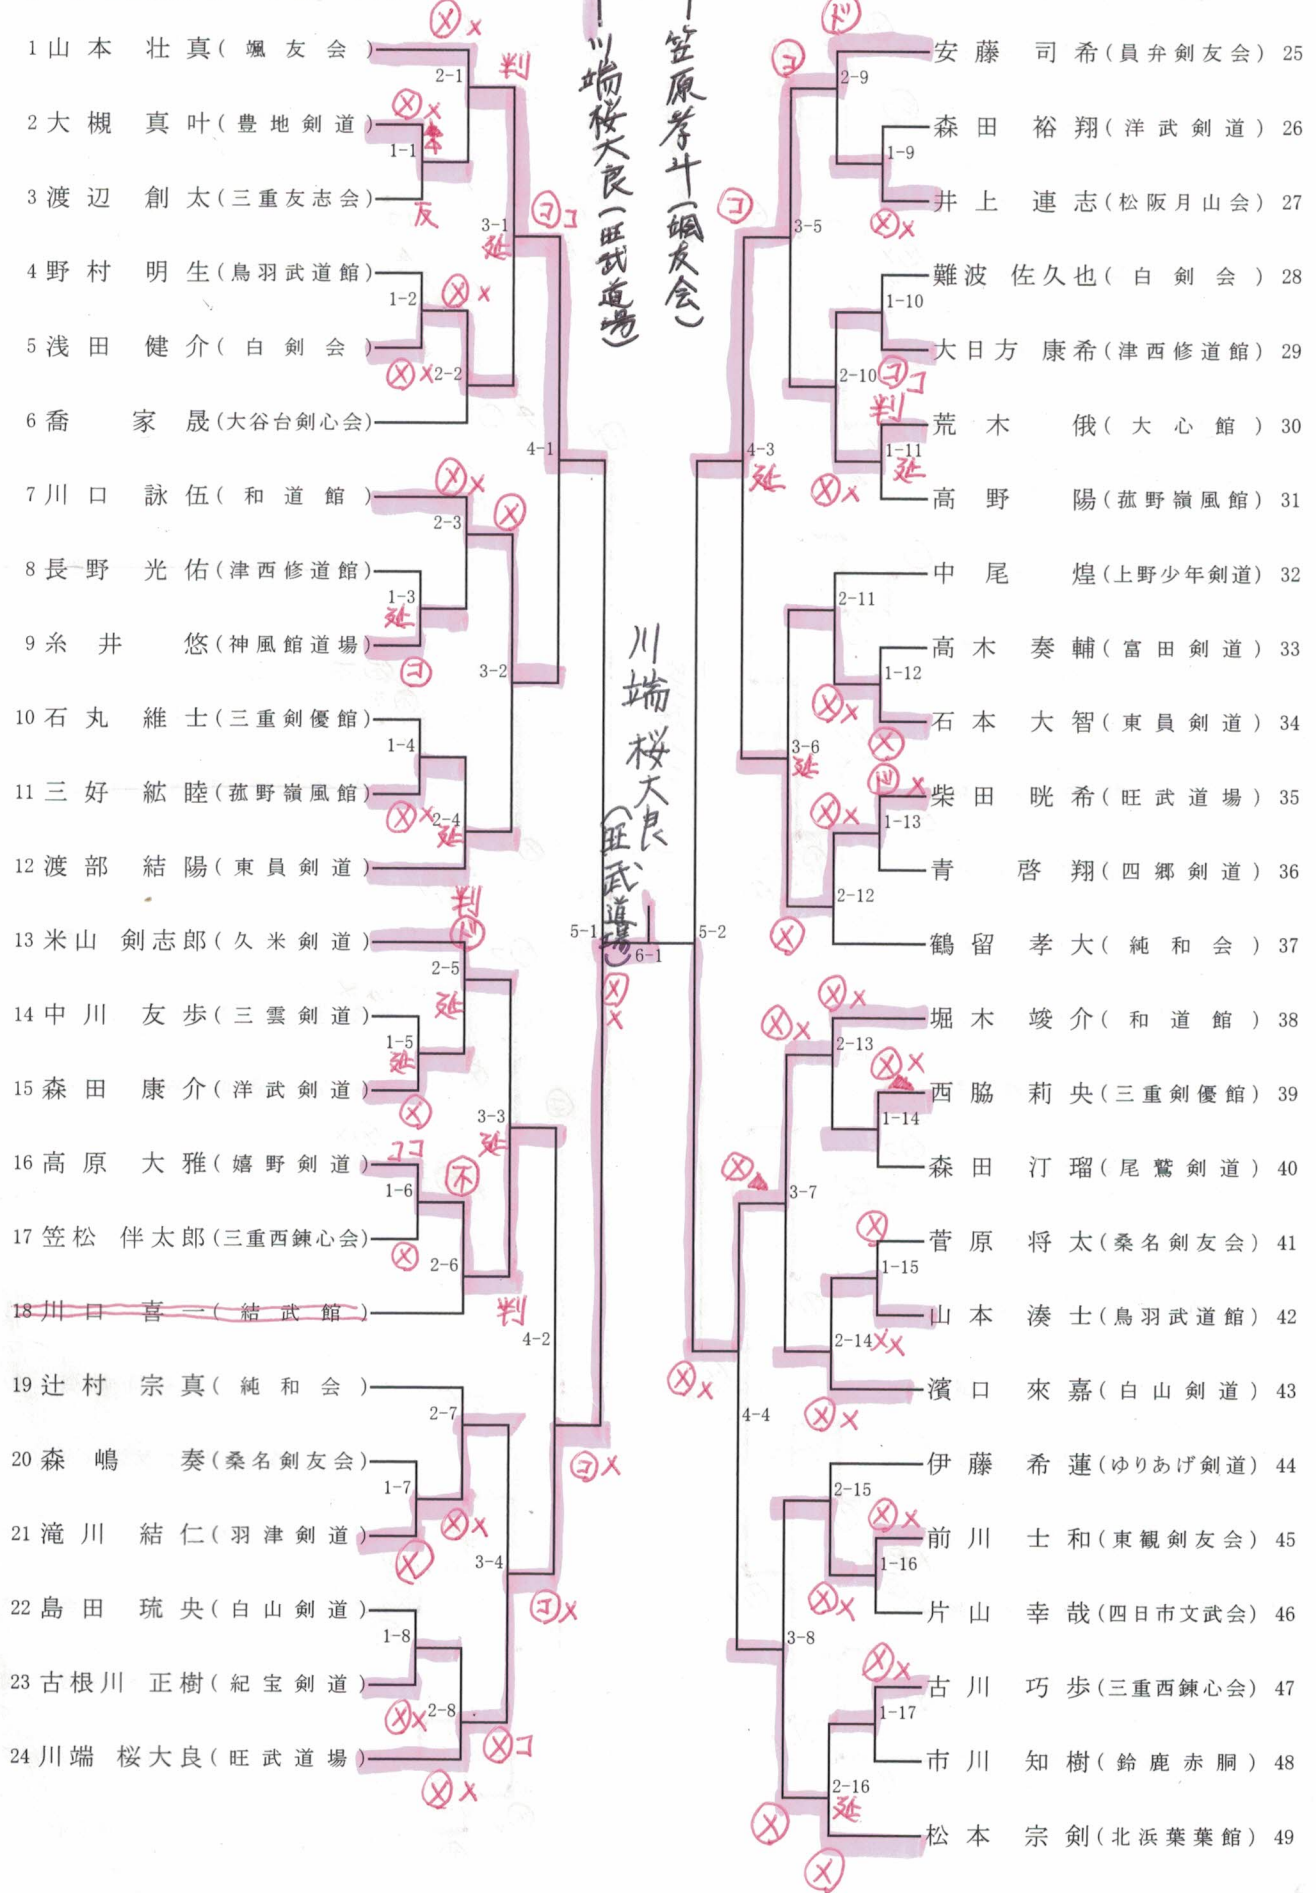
1 山本 壮真（颯友会）
2 大槻 真叶（豊地剣道）
3 渡辺 創太（三重友志会）
4 野村 明生（鳥羽武道館）
5 浅田 健介（白剣会）
6 喬 家晟（大谷台剣心会）
7 川口 詠伍（和道館）
8 長野 光佑（津西修道館）
9 糸井 悠（神風館道場）
10 石丸 維士（三重剣優館）
11 三好 紘睦（菰野嶺風館）
12 渡部 結陽（東員剣道）
13 米山 剣志郎（久米剣道）
14 中川 友歩（三雲剣道）
15 森田 康介（洋武剣道）
16 高原 大雅（嬉野剣道）
17 笠松 伴太郎（三重西錬心会）
18 川口 喜一（結武館）
19 辻村 宗真（純和会）
20 森嶋 奏（桑名剣友会）
21 滝川 結仁（羽津剣道）
22 島田 琉央（白山剣道）
23 古根川 正樹（紀宝剣道）
24 川端 桜大良（旺武道場）

安藤 司希（員弁剣友会）25
森田 裕翔（洋武剣道）26
井上 連志（松阪月山会）27
難波 佐久也（白剣会）28
大日方 康希（津西修道館）29
荒木 俄（大心館）30
高野 陽（菰野嶺風館）31
中尾 煌（上野少年剣道）32
高木 奏輔（富田剣道）33
石本 大智（東員剣道）34
柴田 晄希（旺武道場）35
青 啓翔（四郷剣道）36
鶴留 孝大（純和会）37
堀木 竣介（和道館）38
西脇 莉央（三重剣優館）39
森田 汀瑠（尾鷲剣道）40
菅原 将太（桑名剣友会）41
山本 湊士（鳥羽武道館）42
濱口 來嘉（白山剣道）43
伊藤 希蓮（ゆりあげ剣道）44
前川 士和（東観剣友会）45
片山 幸哉（四日市文武会）46
古川 巧歩（三重西錬心会）47
市川 知樹（鈴鹿赤胴）48
松本 宗剣（北浜葉葉館）49

1-1 1-2 1-3 1-4 1-5 1-6 1-7 1-8 1-9 1-10 1-11 1-12 1-13 1-14 1-15 1-16 1-17
2-1 2-2 2-3 2-4 2-5 2-6 2-7 2-8 2-9 2-10 2-11 2-12 2-13 2-14 2-15 2-16
3-1 3-2 3-3 3-4 3-5 3-6 3-7 3-8
4-1 4-2 4-3 4-4
5-1 5-2 6-1

川端桜大良（旺武道場）
笠原孝斗（颯友会）
川端桜大良（旺武道場）

判 本 反 延 コ ド メ ×